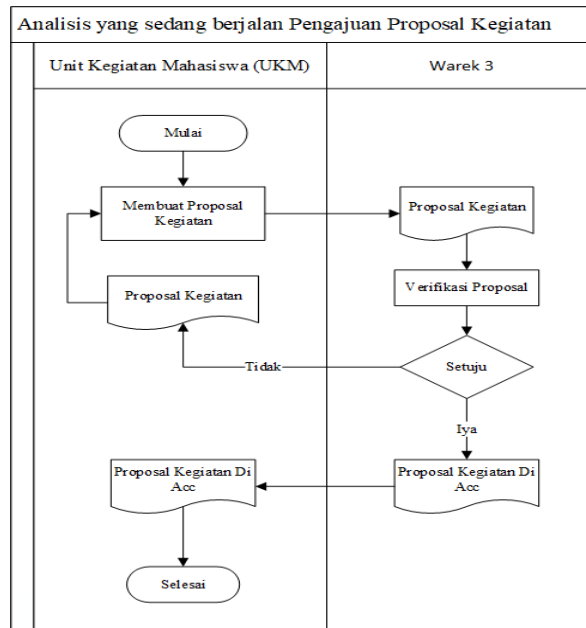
Analisis yang sedang berjalan Pengajuan Proposal Kegiatan

Unit Kegiatan Mahasiswa (UKM)

Warek 3

Mulai

Membuat Proposal Kegiatan

Proposal Kegiatan

Proposal Kegiatan

Verifikasi Proposal

Tidak

Setuju

Iya

Proposal Kegiatan Di Acc

Proposal Kegiatan Di Acc

Selesai